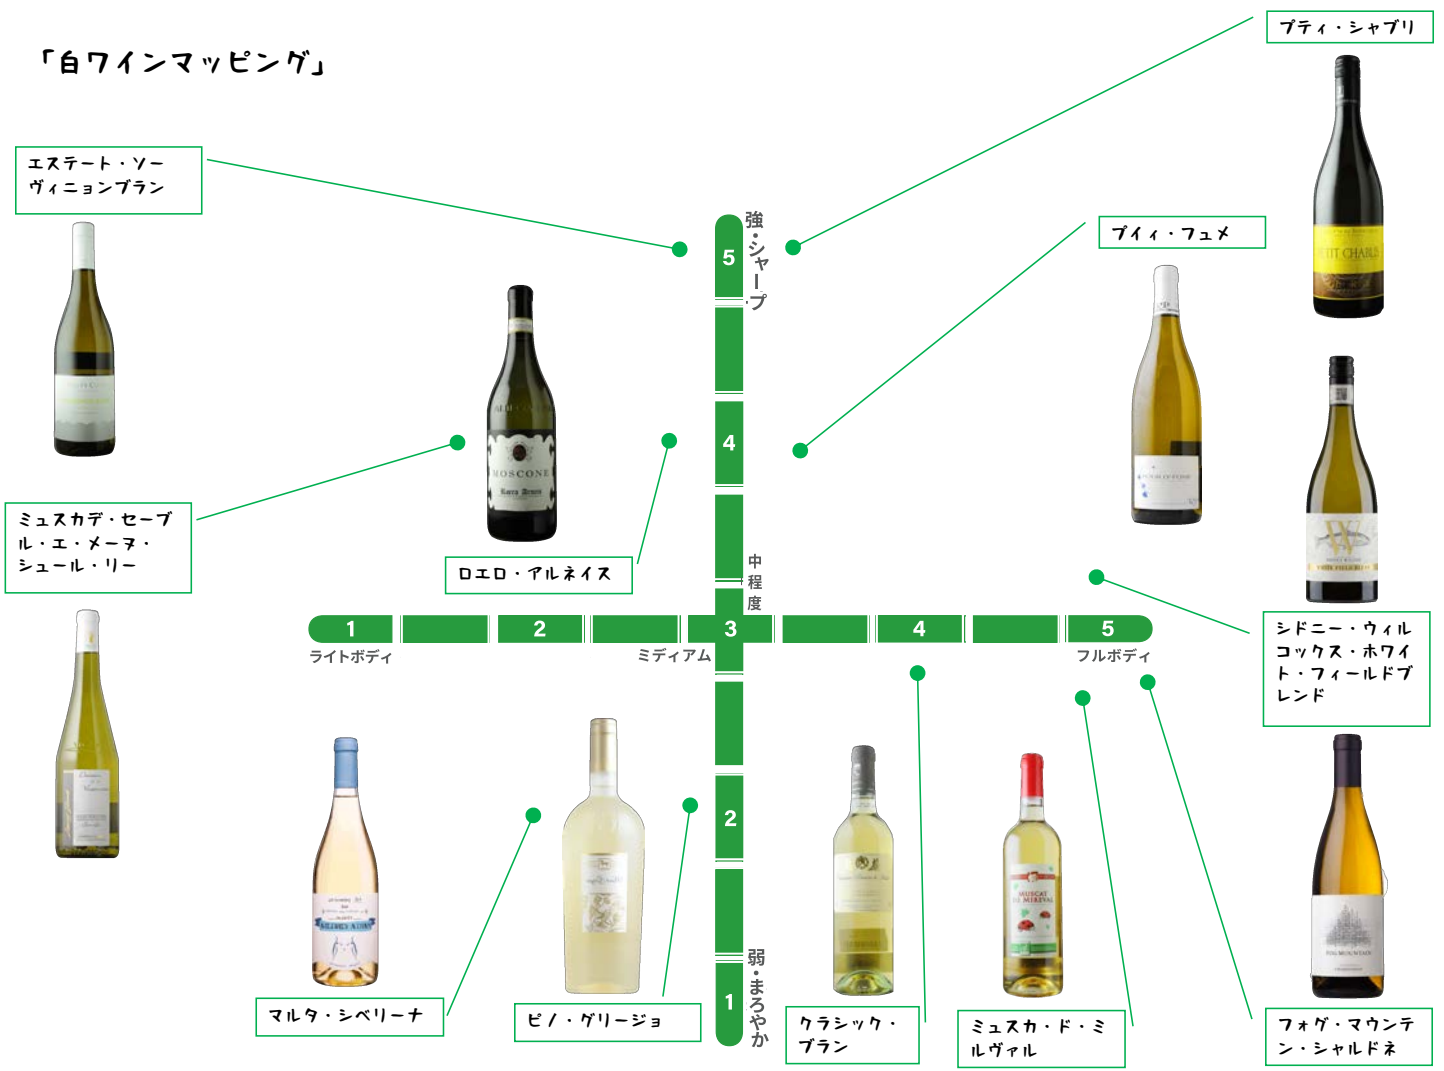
「白ワインマッピング」

エステート・ソーヴィニョンブラン

プティ・シャブリ

強・シャープ

5

プイィ・フュメ

4

ミュスカデ・セーブル・エ・メーヌ・シュール・リー

ロエロ・アルネイス

中程度

シドニー・ウィルコックス・ホワイト・フィールドブレンド

1 2 3 4 5

ライトボディ

ミディアム

フルボディ

2

1

弱・まろやか

マルタ・シベリーナ

ピノ・グリージョ

クラシック・ブラン

ミュスカ・ド・ミルヴァル

フォグ・マウンテン・シャルドネ